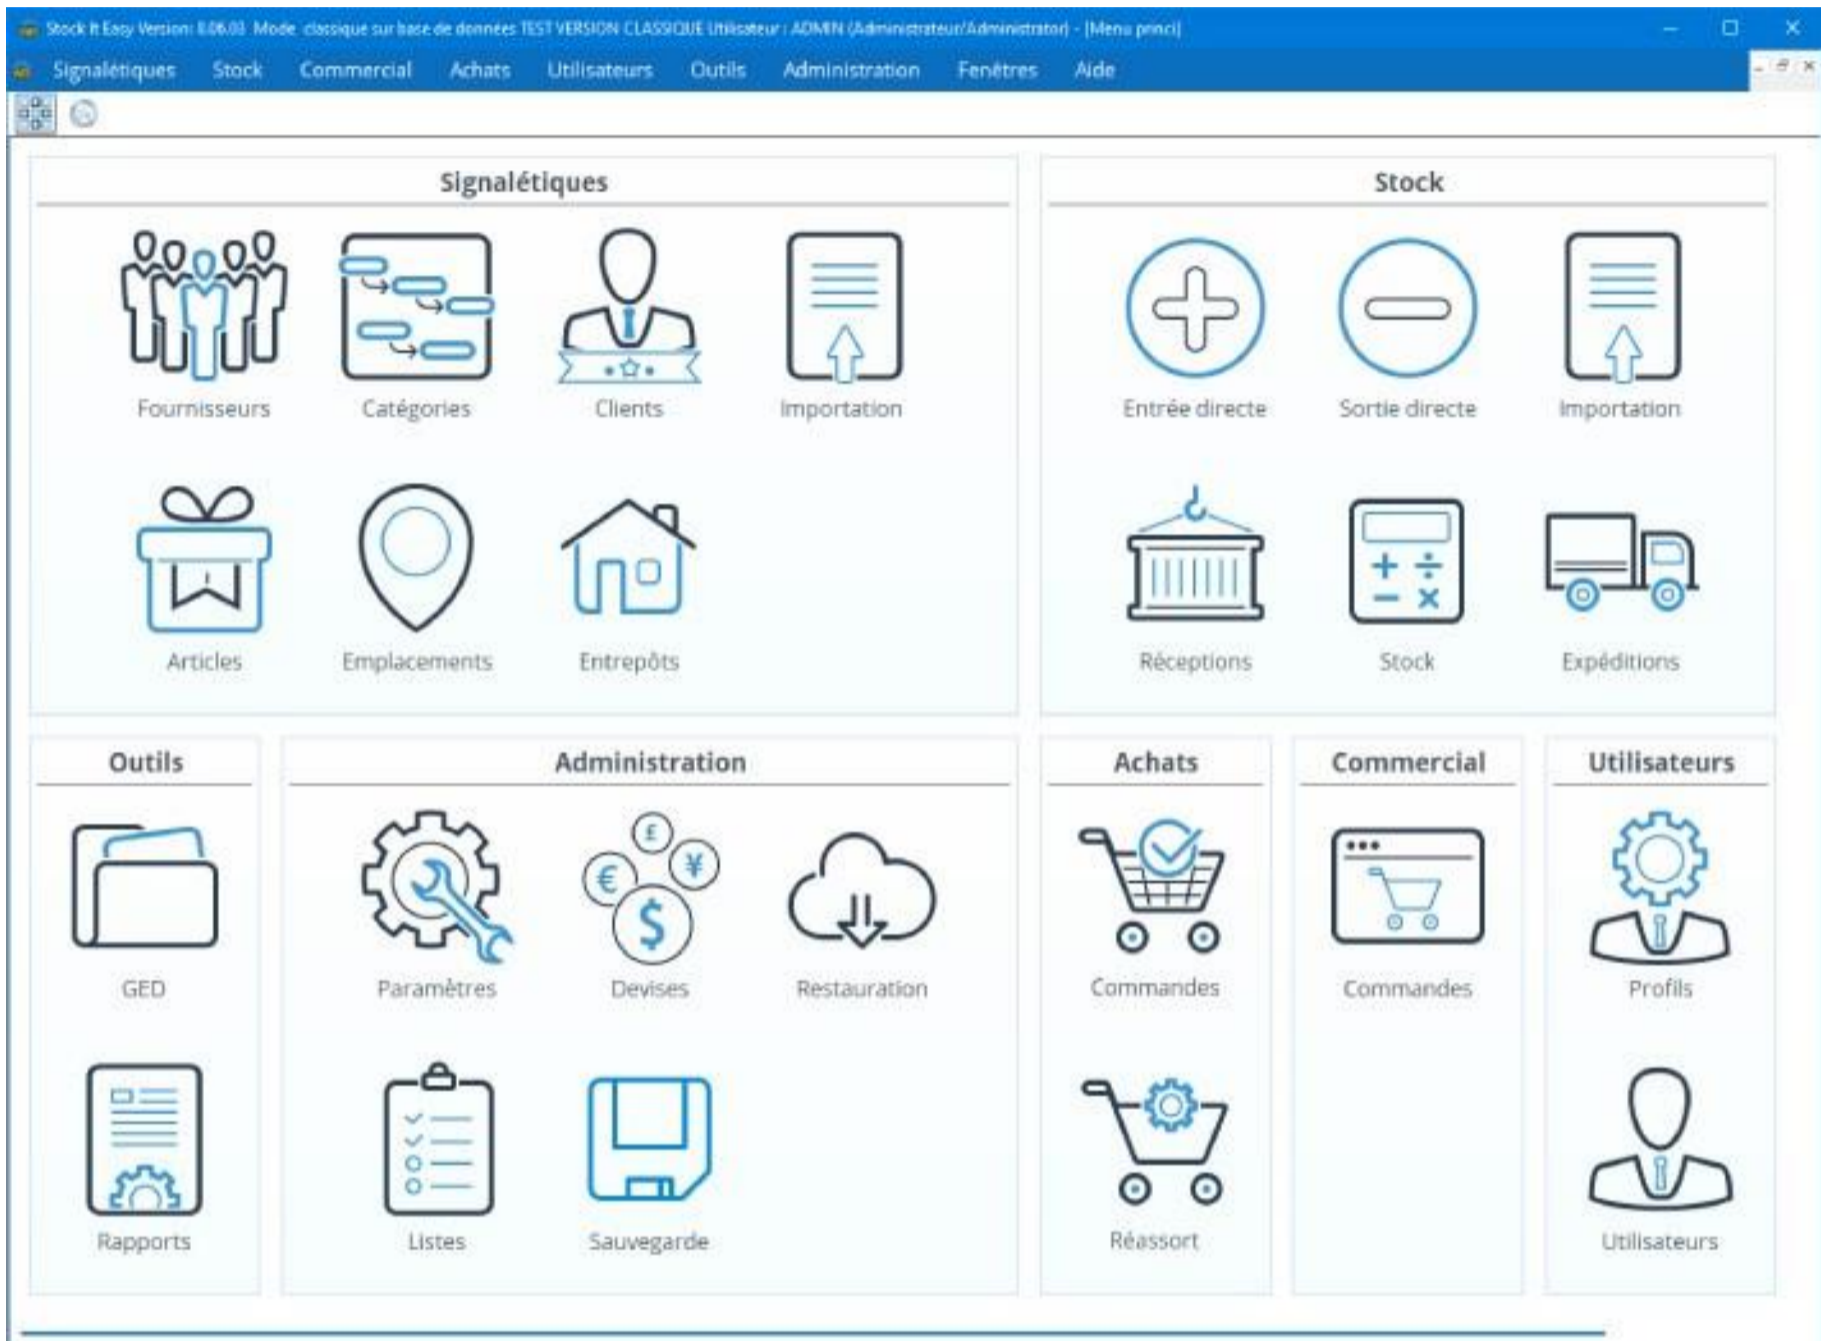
Stock It Easy Version: 8.06.03 Mode: classique sur base de données TEST VERSION CLASSIQUE Utilisateur : ADMIN (Administrateur/Administrator) - [Menu princi]

Signalétiques Stock Commercial Achats Utilisateurs Outils Administration Fenêtres Aide

Signalétiques

Fournisseurs

Catégories

Clients

Importation

Articles

Emplacements

Entrepôts

Stock

Entrée directe

Sortie directe

Importation

Réceptions

Stock

Expéditions

Outils

GED

Rapports

Administration

Paramètres

Devises

Restauration

Listes

Sauvegarde

Achats

Commandes

Réassort

Commercial

Commandes

Utilisateurs

Profils

Utilisateurs